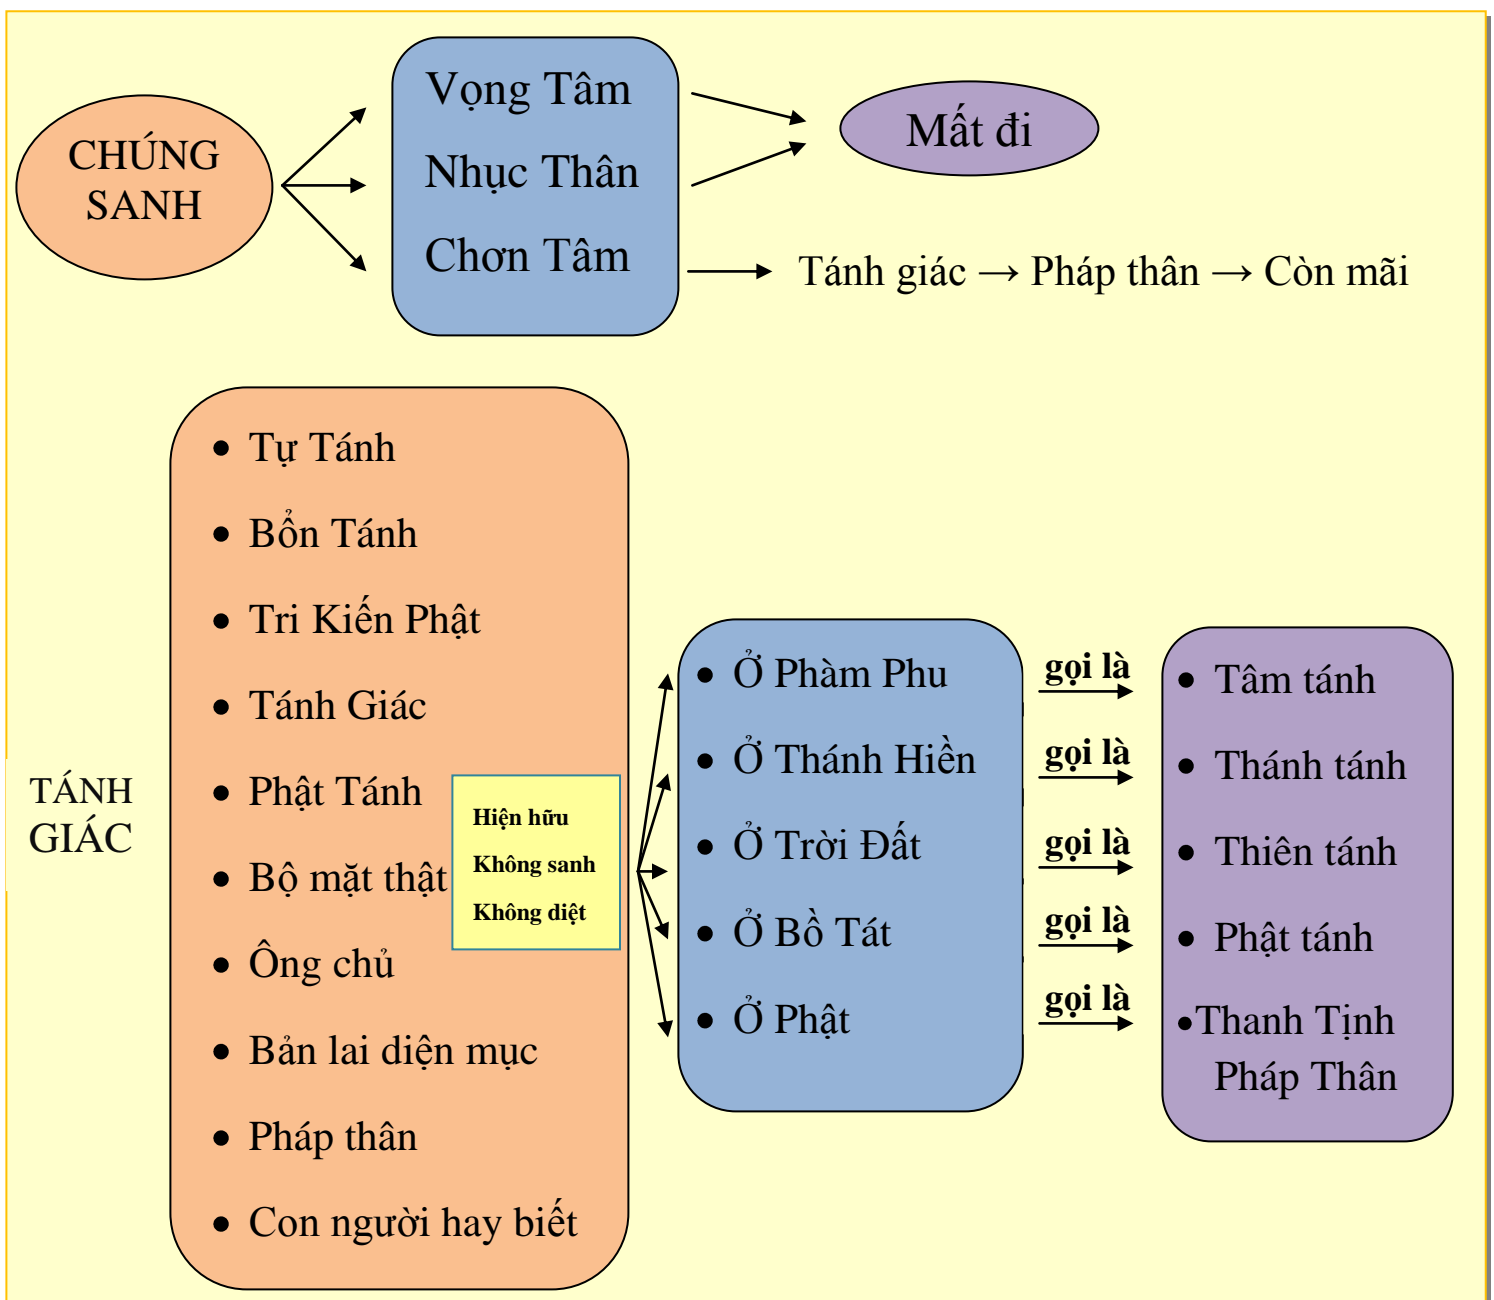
CHÚNG SANH

Vọng Tâm

Nhục Thân

Chơn Tâm

Mất đi

Tánh giác → Pháp thân → Còn mãi

TÁNH GIÁC

• Tự Tánh
• Bổn Tánh
• Tri Kiến Phật
• Tánh Giác
• Phật Tánh
• Bộ mặt thật
• Ông chủ
• Bản lai diện mục
• Pháp thân
• Con người hay biết

Hiện hữu
Không sanh
Không diệt

• Ở Phàm Phu
• Ở Thánh Hiền
• Ở Trời Đất
• Ở Bồ Tát
• Ở Phật

gọi là
gọi là
gọi là
gọi là
gọi là

• Tâm tánh
• Thánh tánh
• Thiên tánh
• Phật tánh
•Thanh Tịnh Pháp Thân